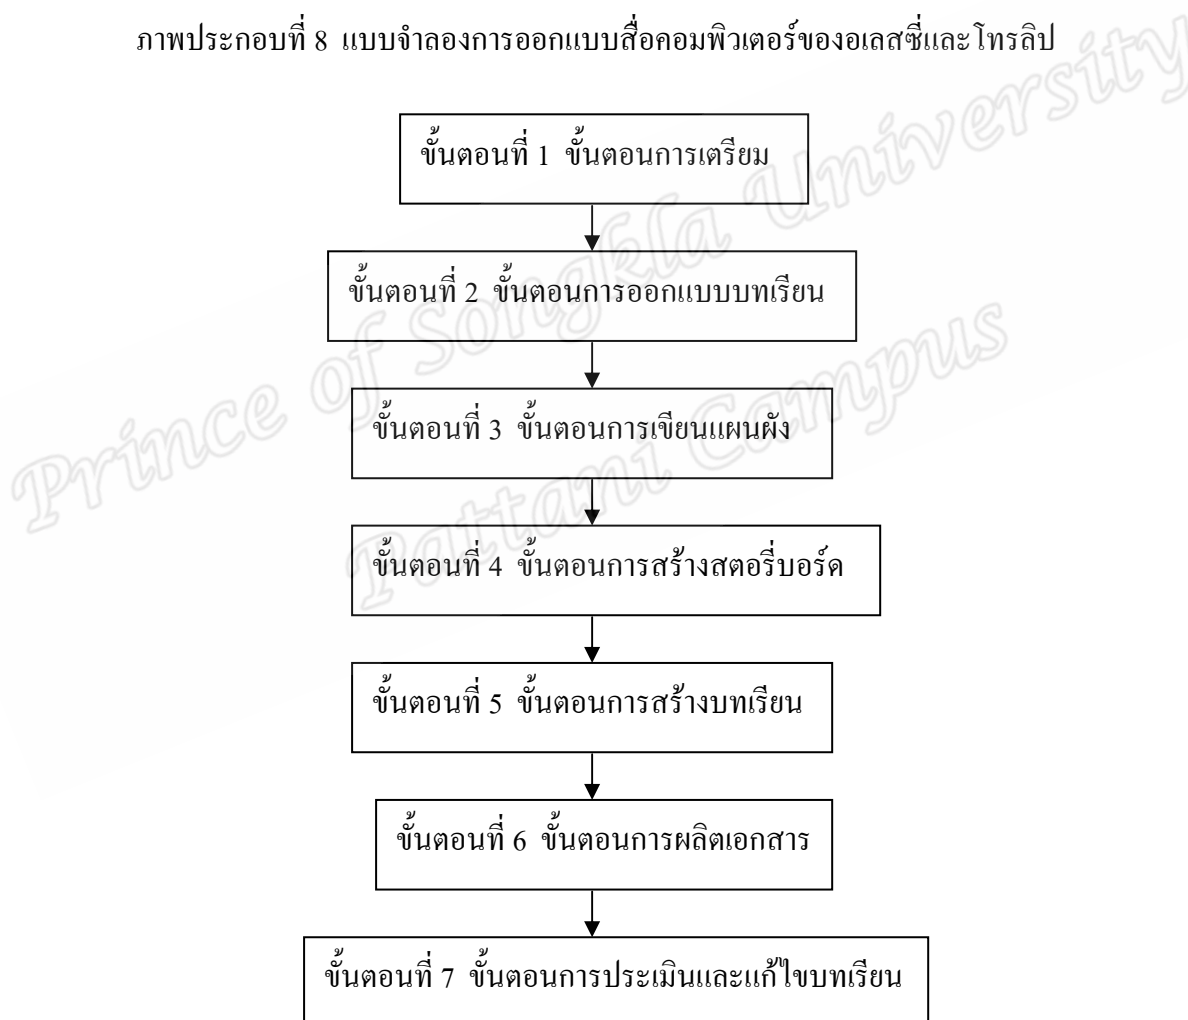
ภาพประกอบที่ 8 แบบจำลองการออกแบบสื่อคอมพิวเตอร์ของอเลสซี่และโทรลิป

ขั้นตอนที่ 1 ขั้นตอนการเตรียม

ขั้นตอนที่ 2 ขั้นตอนการออกแบบบทเรียน

ขั้นตอนที่ 3 ขั้นตอนการเขียนแผนผัง

ขั้นตอนที่ 4 ขั้นตอนการสร้างสตอรี่บอร์ด

ขั้นตอนที่ 5 ขั้นตอนการสร้างบทเรียน

ขั้นตอนที่ 6 ขั้นตอนการผลิตเอกสาร

ขั้นตอนที่ 7 ขั้นตอนการประเมินและแก้ไขบทเรียน

Prince of Songkla University Pattani Campus